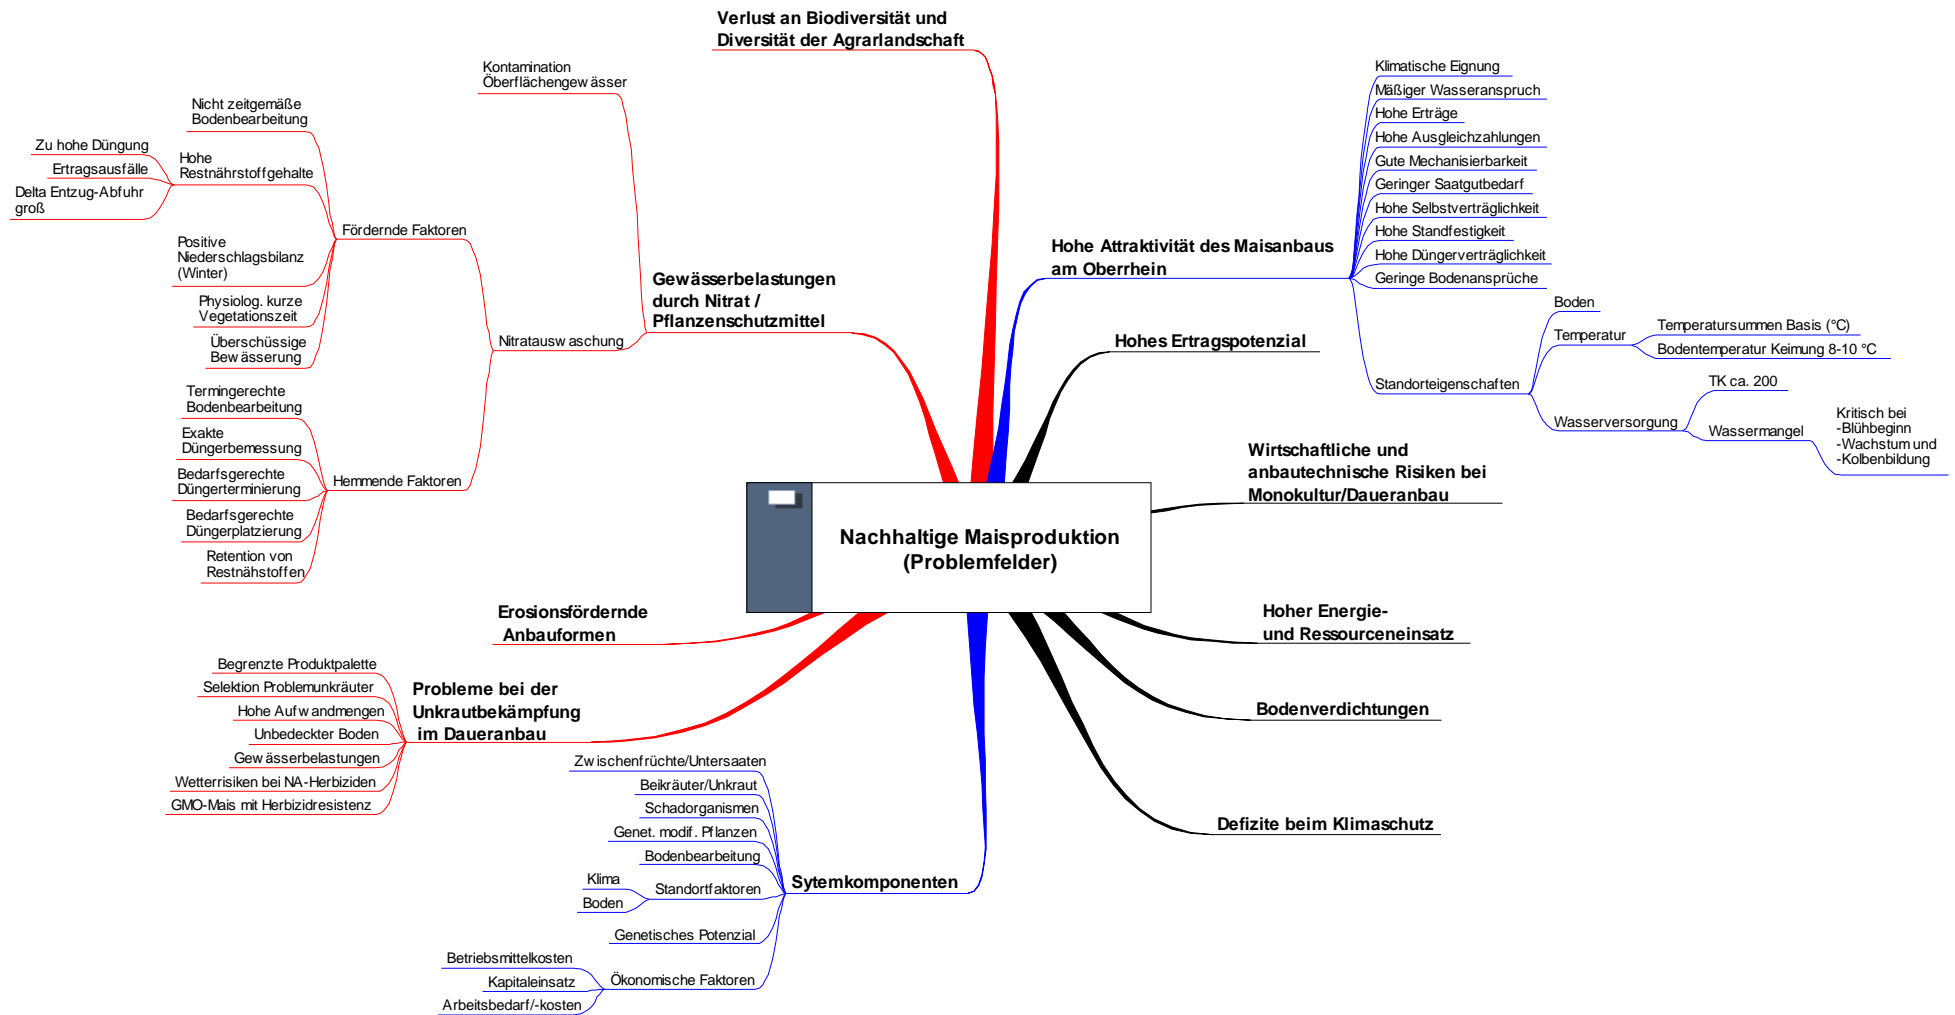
Nachhaltige Maisproduktion
(Problemfelder)

Verlust an Biodiversität und Diversität der Agrarlandschaft

Gewässerbelastungen durch Nitrat / Pflanzenschutzmittel

Kontamination Oberflächengewässer

Nitratauswaschung

Fördernde Faktoren

Nicht zeitgemäße Bodenbearbeitung

Hohe Restnährstoffgehalte

Zu hohe Düngung

Ertragsausfälle

Delta Entzug-Abfuhr groß

Positive Niederschlagsbilanz (Winter)

Physiolog. kurze Vegetationszeit

Überschüssige Bewässerung

Hemmende Faktoren

Termingerechte Bodenbearbeitung

Exakte Düngerbemessung

Bedarfsgerechte Düngerterminierung

Bedarfsgerechte Düngerplatzierung

Retention von Restnähstoffen

Erosionsfördernde Anbauformen

Probleme bei der Unkrautbekämpfung im Daueranbau

Begrenzte Produktpalette

Selektion Problemunkräuter

Hohe Aufwandmengen

Unbedeckter Boden

Gewässerbelastungen

Wetterrisiken bei NA-Herbiziden

GMO-Mais mit Herbizidresistenz

Sytemkomponenten

Zwischenfrüchte/Untersaaten

Beikräuter/Unkraut

Schadorganismen

Genet. modif. Pflanzen

Bodenbearbeitung

Standortfaktoren

Klima

Boden

Genetisches Potenzial

Ökonomische Faktoren

Betriebsmittelkosten

Kapitaleinsatz

Arbeitsbedarf/-kosten

Hohe Attraktivität des Maisanbaus am Oberrhein

Klimatische Eignung

Mäßiger Wasseranspruch

Hohe Erträge

Hohe Ausgleichzahlungen

Gute Mechanisierbarkeit

Geringer Saatgutbedarf

Hohe Selbstverträglichkeit

Hohe Standfestigkeit

Hohe Düngerverträglichkeit

Geringe Bodenansprüche

Standorteigenschaften

Boden

Temperatur

Temperatursummen Basis (°C)

Bodentemperatur Keimung 8-10 °C

Wasserversorgung

TK ca. 200

Wassermangel

Kritisch bei
-Blühbeginn
-Wachstum und
-Kolbenbildung

Hohes Ertragspotenzial

Wirtschaftliche und anbautechnische Risiken bei Monokultur/Daueranbau

Hoher Energie- und Ressourceneinsatz

Bodenverdichtungen

Defizite beim Klimaschutz